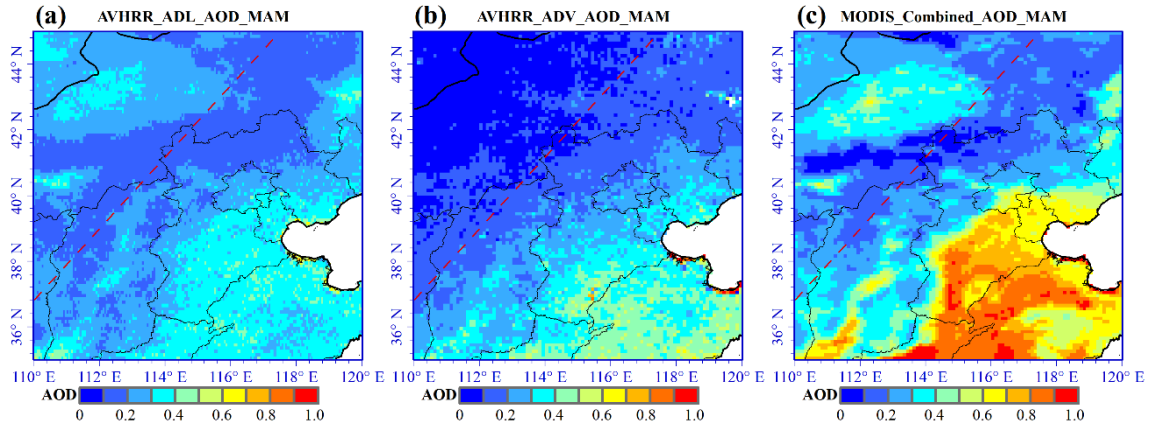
(a) AVHRR_ADL_AOD_MAM

44° N
42° N
40° N
38° N
36° N

110° E 112° E 114° E 116° E 118° E 120° E

AOD 0 0.2 0.4 0.6 0.8 1.0

(b) AVHRR_ADV_AOD_MAM

44° N
42° N
40° N
38° N
36° N

110° E 112° E 114° E 116° E 118° E 120° E

AOD 0 0.2 0.4 0.6 0.8 1.0

(c) MODIS_Combined_AOD_MAM

44° N
42° N
40° N
38° N
36° N

110° E 112° E 114° E 116° E 118° E 120° E

AOD 0 0.2 0.4 0.6 0.8 1.0